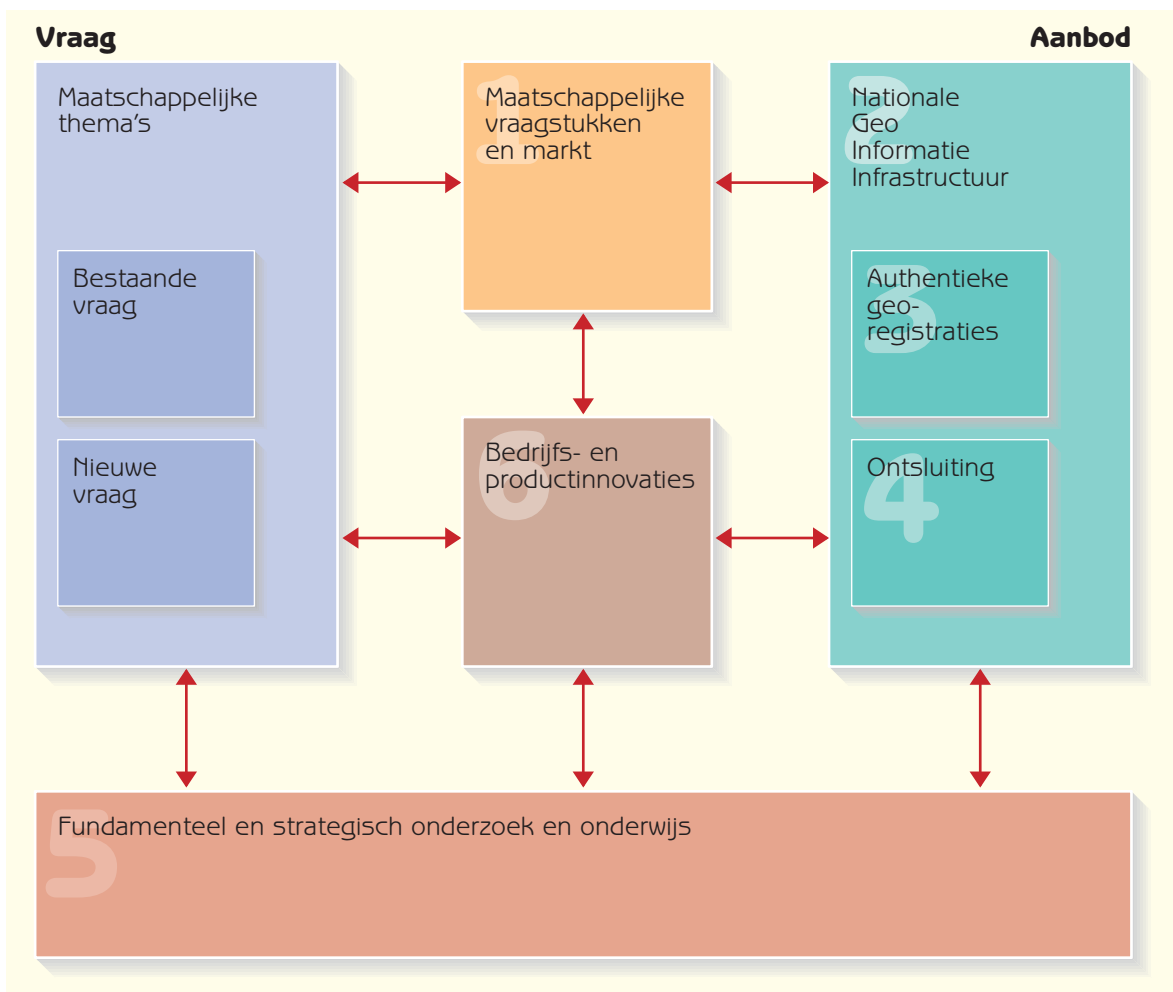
Vraag

Aanbod

Maatschappelijke thema's

Bestaande vraag

Nieuwe vraag

1 Maatschappelijke vraagstukken en markt

2 Nationale Geo Informatie Infrastructuur

3 Authentieke geo-registraties

4 Ontsluiting

6 Bedrijfs- en productinnovaties

5 Fundamenteel en strategisch onderzoek en onderwijs